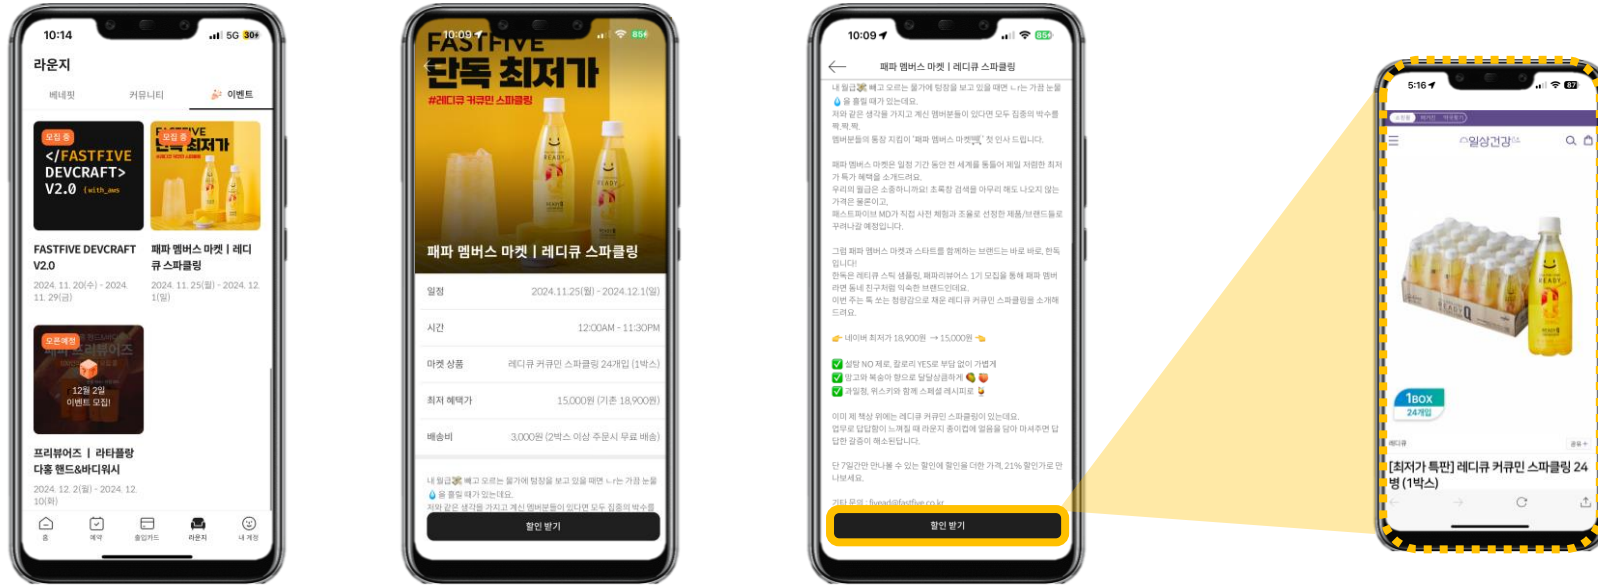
10:14
5G 30+
라운지
베네핏
커뮤니티
이벤트
모집 중
</FASTFIVE DEVCRAFT> V2.0 {with_aws}
모집 중
FASTFIVE
단독 최저가
FASTFIVE DEVCRAFT V2.0
2024. 11. 20(수) - 2024. 11. 29(금)
패파 멤버스 마켓 | 레디큐 스파클링
2024. 11. 25(월) - 2024. 12. 1(일)
오픈예정
12월 2일 이벤트 모집!
프리뷰어즈 | 라타플랑 다홍 핸드&바디워시
2024. 12. 2(월) - 2024. 12. 10(화)
홈
예약
출입카드
라운지
내 계정

10:09
FASTFIVE
단독 최저가
#레디큐 커큐민 스파클링
패파 멤버스 마켓 | 레디큐 스파클링
| 일정 | 2024.11.25(월) - 2024.12.1(일) |
|---|---|
| 시간 | 12:00AM - 11:30PM |
| 마켓 상품 | 레디큐 커큐민 스파클링 24개입 (1박스) |
| 최저 혜택가 | 15,000원 (기존 18,900원) |
| 배송비 | 3,000원 (2박스 이상 주문시 무료 배송) |
내 월급 빼고 오르는 물가에 텅장을 보고 있을 때면 나는 가끔 눈물이 흘러 내릴 때가 있는데요.
저와 같은 생각을 가지고 계신 멤버분들이 있다면 모두 집중의 박수를
할인 받기

10:09
패파 멤버스 마켓 | 레디큐 스파클링
내 월급 빼고 오르는 물가에 텅장을 보고 있을 때면 나는 가끔 눈물이 흘러 내릴 때가 있는데요.
저와 같은 생각을 가지고 계신 멤버분들이 있다면 모두 집중의 박수를 짝.짝.짝.
멤버분들의 통장 지킴이 '패파 멤버스 마켓'이 첫 인사 드립니다.
패파 멤버스 마켓은 일정 기간 동안 전 세계를 통틀어 제일 저렴한 최저가 특가 혜택을 소개드려요.
우리의 월급은 소중하니까요! 초록창 검색을 아무리 해도 나오지 않는 가격은 물론이고,
패스트파이브 MD가 직접 사전 체험과 조율로 선정한 제품/브랜드들로 꾸려나갈 예정입니다.
그럼 패파 멤버스 마켓과 스타트를 함께하는 브랜드는 바로 바로, 한독입니다!
한독은 레디큐 스틱 샘플링, 패파리뷰어스 1기 모집을 통해 패파 멤버라면 동네 친구처럼 익숙한 브랜드인데요.
이번 주는 톡 쏘는 청량감으로 채운 레디큐 커큐민 스파클링을 소개해드려요.
네이버 최저가 18,900원 → 15,000원
설탕 NO 제로, 칼로리 YES로 부담 없이 가볍게
망고와 복숭아 향으로 달달상큼하게
과일청, 위스키와 함께 스페셜 레시피로
이미 제 책상 위에는 레디큐 커큐민 스파클링이 있는데요.
업무로 답답함이 느껴질 때 라운지 종이컵에 얼음을 담아 마셔주면 답답한 감증이 해소된답니다.
단 7일간만 만나볼 수 있는 할인에 할인을 더한 가격, 21% 할인가로 만나보세요.
기타 문의 : fiveqd@fastfive.co.kr
할인 받기

5:16
일상건강
1BOX 24개입
[최저가 특판] 레디큐 커큐민 스파클링 24병 (1박스)